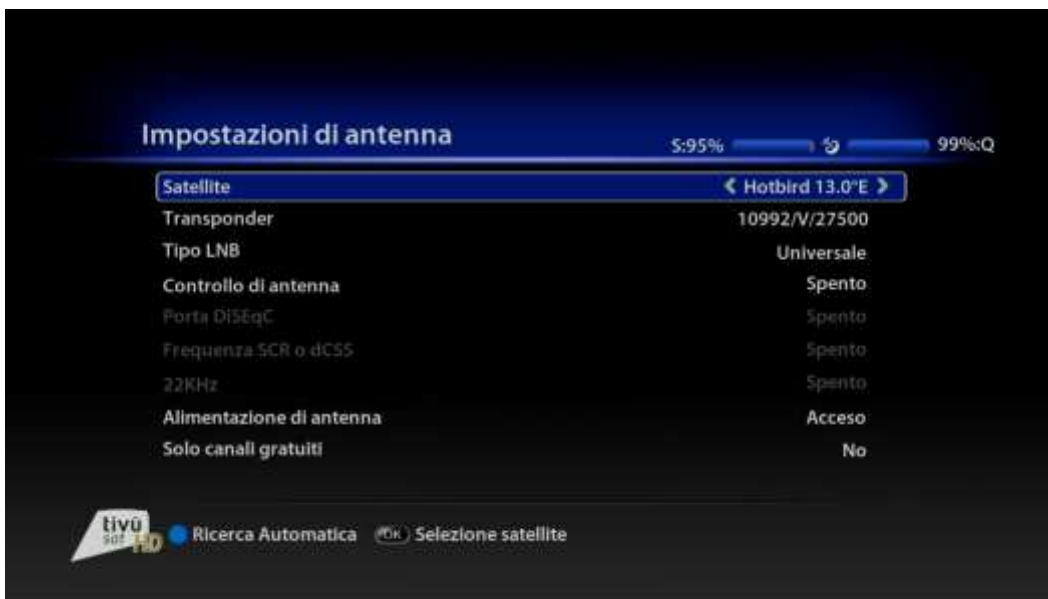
Impostazioni di antenna

S:95% 99%:Q

| | |
|---|---|
| Satellite | ❮ Hotbird 13.0°E ❯ |
| Transponder | 10992/V/27500 |
| Tipo LNB | Universale |
| Controllo di antenna | Spento |
| Porta DiSEqC | Spento |
| Frequenza SCR o dCSS | Spento |
| 22KHz | Spento |
| Alimentazione di antenna | Acceso |
| Solo canali gratuiti | No |

tivù sat HD

Ricerca Automatica OK Selezione satellite